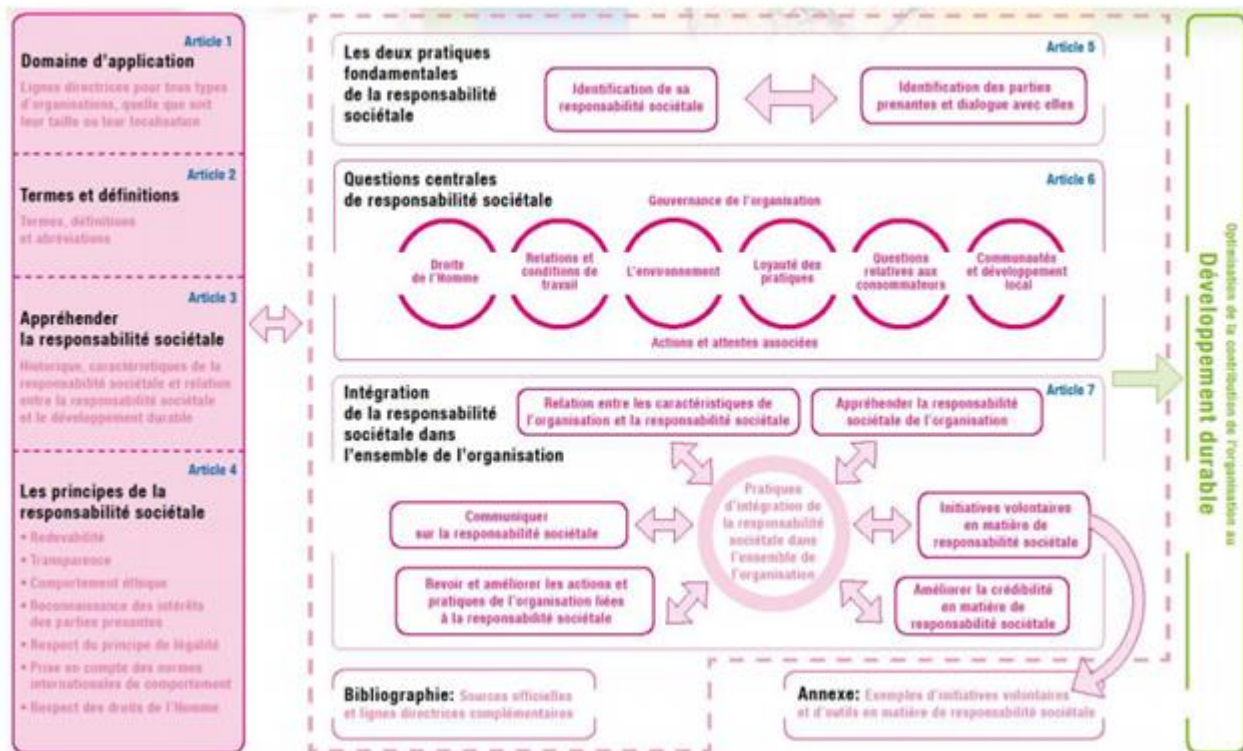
Article 1
Domaine d'application
Lignes directrices pour tous types d'organisations, quelle que soit leur taille ou leur localisation

Article 2
Termes et définitions
Termes, définitions et abréviations

Article 3
Appréhender la responsabilité sociétale
Historique, caractéristiques de la responsabilité sociétale et relation entre la responsabilité sociétale et le développement durable

Article 4
Les principes de la responsabilité sociétale
• Redevabilité
• Transparence
• Comportement éthique
• Reconnaissance des intérêts des parties prenantes
• Respect du principe de légalité
• Prise en compte des normes internationales de comportement
• Respect des droits de l'Homme

Les deux pratiques fondamentales de la responsabilité sociétale
Article 5
Identification de sa responsabilité sociétale
Identification des parties prenantes et dialogue avec elles

Questions centrales de responsabilité sociétale
Article 6
Gouvernance de l'organisation
Droits de l'Homme
Relations et conditions de travail
L'environnement
Loyauté des pratiques
Questions relatives aux consommateurs
Communautés et développement local
Actions et attentes associées

Intégration de la responsabilité sociétale dans l'ensemble de l'organisation
Article 7
Relation entre les caractéristiques de l'organisation et la responsabilité sociétale
Appréhender la responsabilité sociétale de l'organisation
Pratiques d'intégration de la responsabilité sociétale dans l'ensemble de l'organisation
Communiquer sur la responsabilité sociétale
Initiatives volontaires en matière de responsabilité sociétale
Revoir et améliorer les actions et pratiques de l'organisation liées à la responsabilité sociétale
Améliorer la crédibilité en matière de responsabilité sociétale

Bibliographie: Sources officielles et lignes directrices complémentaires

Annexe: Exemples d'initiatives volontaires et d'outils en matière de responsabilité sociétale

Optimisation de la contribution de l'organisation au
Développement durable